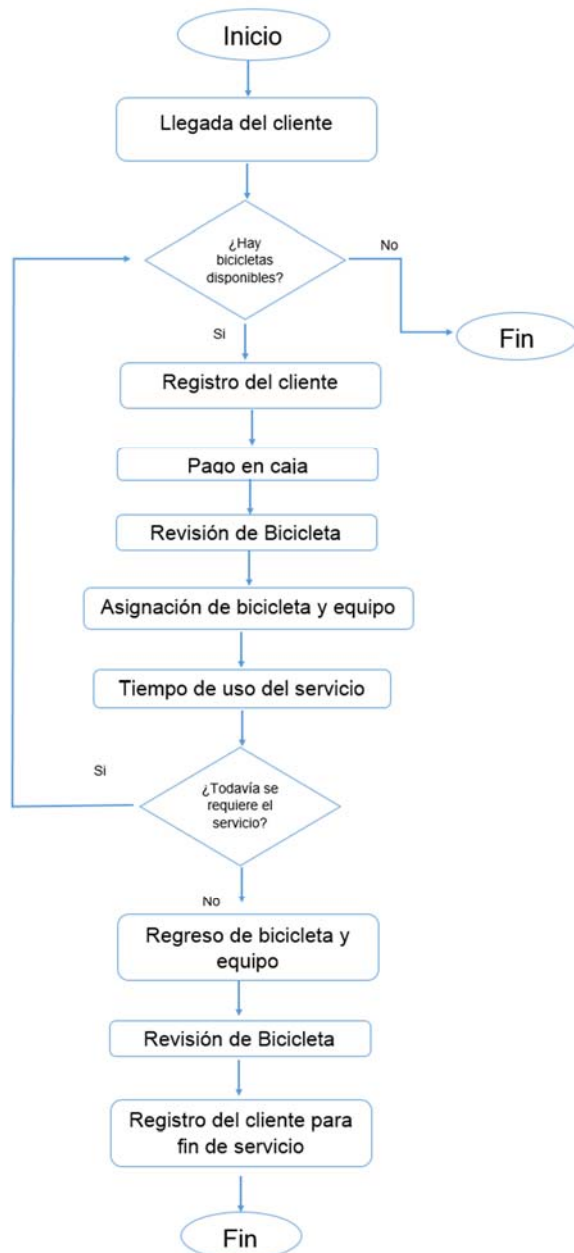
Inicio

Llegada del cliente

¿Hay bicicletas disponibles?

No

Fin

Si

Registro del cliente

Pago en caja

Revisión de Bicicleta

Asignación de bicicleta y equipo

Tiempo de uso del servicio

Si

¿Todavía se requiere el servicio?

No

Regreso de bicicleta y equipo

Revisión de Bicicleta

Registro del cliente para fin de servicio

Fin